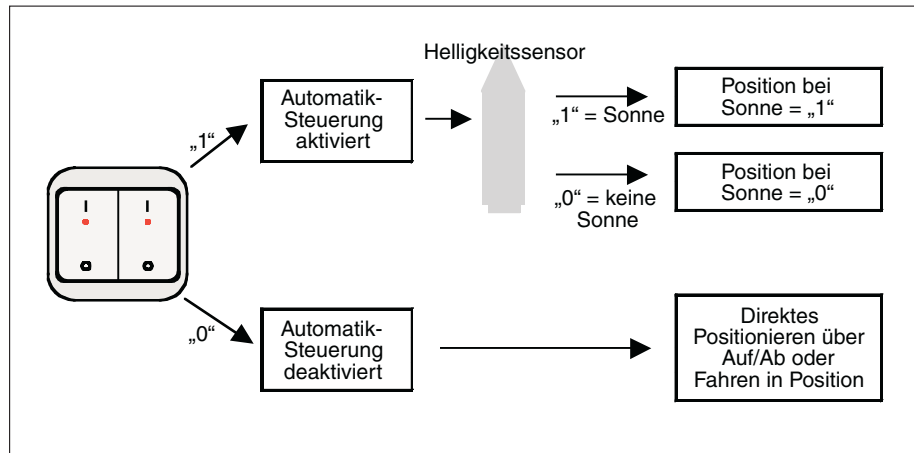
Helligkeitssensor

„1“

Automatik-Steuerung aktiviert

„1“ = Sonne

Position bei Sonne = „1“

„0“ = keine Sonne

Position bei Sonne = „0“

I

I

„0“

Automatik-Steuerung deaktiviert

Direktes Positionieren über Auf/Ab oder Fahren in Position